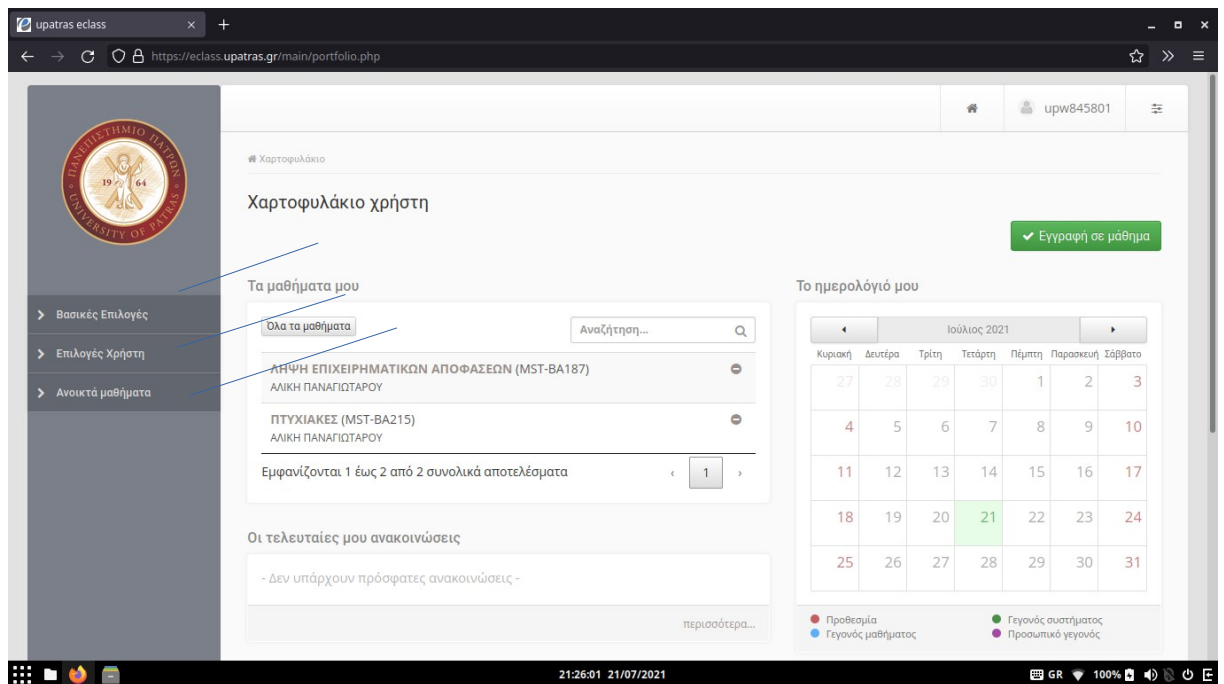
upatras eclass

https://eclass.upatras.gr/main/portfolio.php

ΠΑΝΕΠΙΣΤΗΜΙΟ ΠΑΤΡΩΝ 19 64 UNIVERSITY OF PATRAS

upw845801

Χαρτοφυλάκιο

Χαρτοφυλάκιο χρήστη

✔ Εγγραφή σε μάθημα

Βασικές Επιλογές

Επιλογές Χρήστη

Ανοικτά μαθήματα

Τα μαθήματά μου

Όλα τα μαθήματα

Αναζήτηση...

ΛΗΨΗ ΕΠΙΧΕΙΡΗΜΑΤΙΚΩΝ ΑΠΟΦΑΣΕΩΝ (MST-BA187)
ΑΛΙΚΗ ΠΑΝΑΓΙΩΤΑΡΟΥ

ΠΤΥΧΙΑΚΕΣ (MST-BA215)
ΑΛΙΚΗ ΠΑΝΑΓΙΩΤΑΡΟΥ

Εμφανίζονται 1 έως 2 από 2 συνολικά αποτελέσματα

1

Οι τελευταίες μου ανακοινώσεις

- Δεν υπάρχουν πρόσφατες ανακοινώσεις -

περισσότερα...

Το ημερολόγιό μου

Ιούλιος 2021

| Κυριακή | Δευτέρα | Τρίτη | Τετάρτη | Πέμπτη | Παρασκευή | Σάββατο |
|---|---|---|---|---|---|---|
| 27 | 28 | 29 | 30 | 1 | 2 | 3 |
| 4 | 5 | 6 | 7 | 8 | 9 | 10 |
| 11 | 12 | 13 | 14 | 15 | 16 | 17 |
| 18 | 19 | 20 | 21 | 22 | 23 | 24 |
| 25 | 26 | 27 | 28 | 29 | 30 | 31 |

Προθεσμία
Γεγονός μαθήματος
Γεγονός συστήματος
Προσωπικό γεγονός

21:26:01 21/07/2021

GR 100%